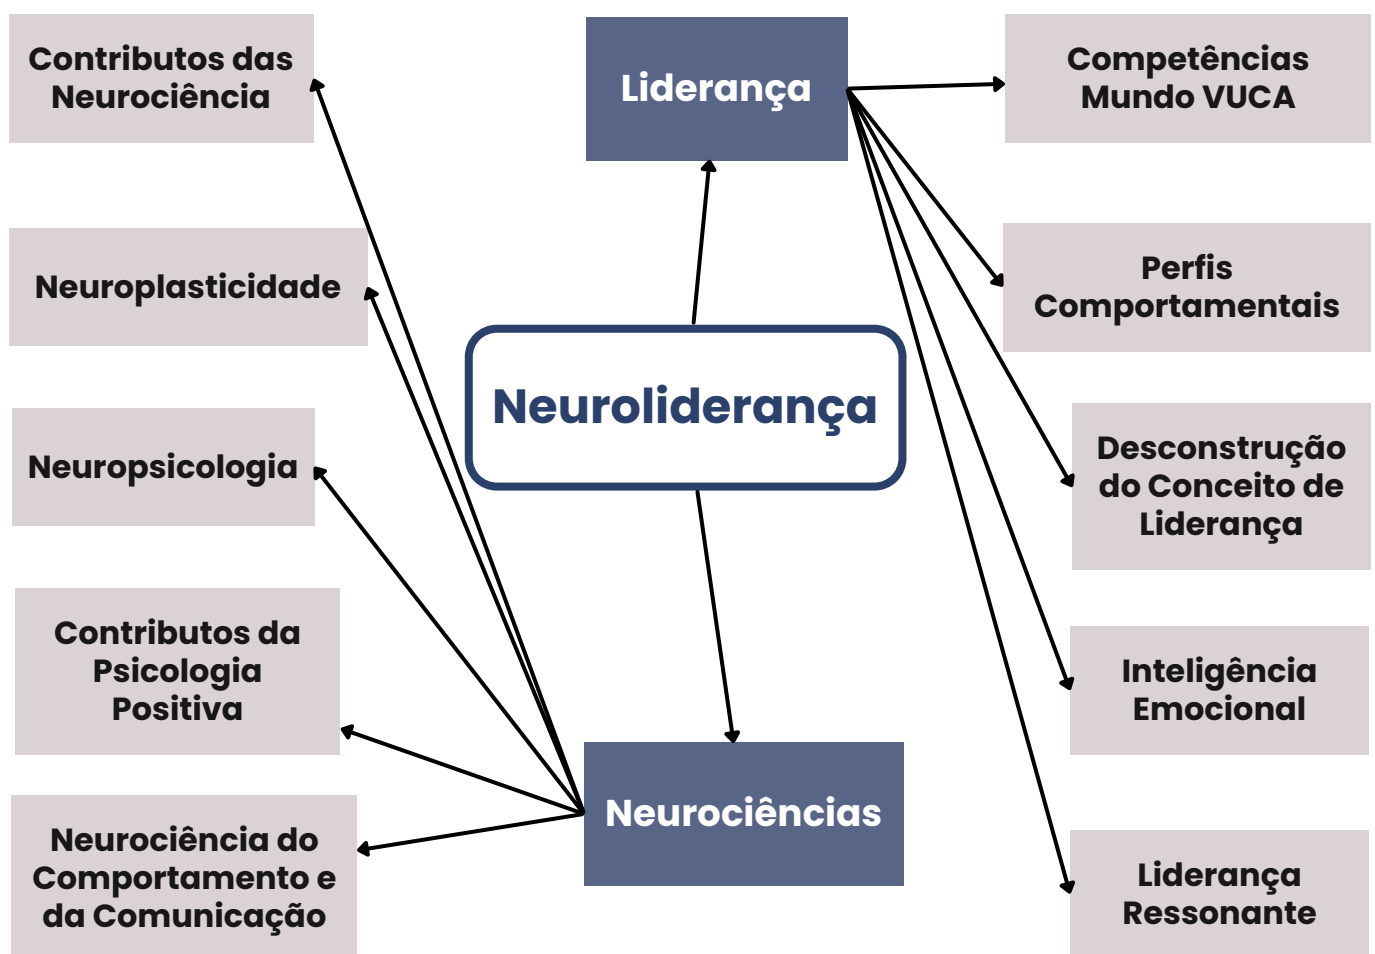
Contributos das Neurociência

Liderança

Competências Mundo VUCA

Neuroplasticidade

Perfis Comportamentais

Neuroliderança

Neuropsicologia

Desconstrução do Conceito de Liderança

Contributos da Psicologia Positiva

Inteligência Emocional

Neurociências

Neurociência do Comportamento e da Comunicação

Liderança Ressonante